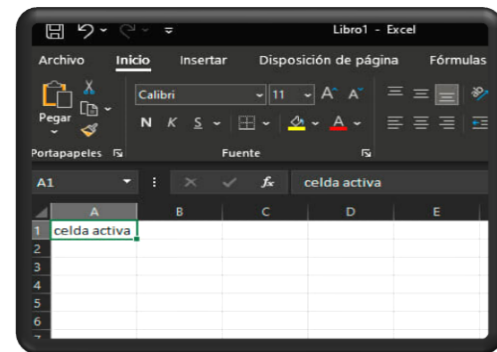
Libro1 - Excel

Archivo Inicio Insertar Disposición de página Fórmulas

Pegar

Calibri 11 A A

N K S

Portapapeles Fuente

A1 $f_x$ celda activa

| | A | B | C | D | E |
|---|---|---|---|---|---|
| 1 | celda activa | | | | |
| 2 | | | | | |
| 3 | | | | | |
| 4 | | | | | |
| 5 | | | | | |
| 6 | | | | | |